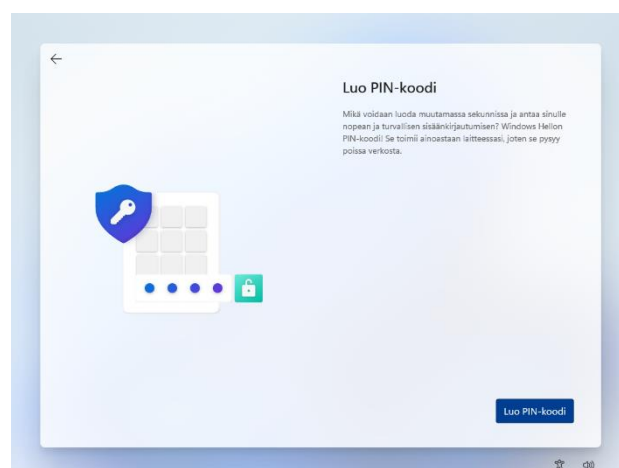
←

Luo PIN-koodi

Mikä voidaan luoda muutamassa sekunnissa ja antaa sinulle nopean ja turvallisen sisäänkirjautumisen? Windows Hellon PIN-koodi! Se toimii ainoastaan laitteessasi, joten se pysyy poissa verkosta.

Luo PIN-koodi